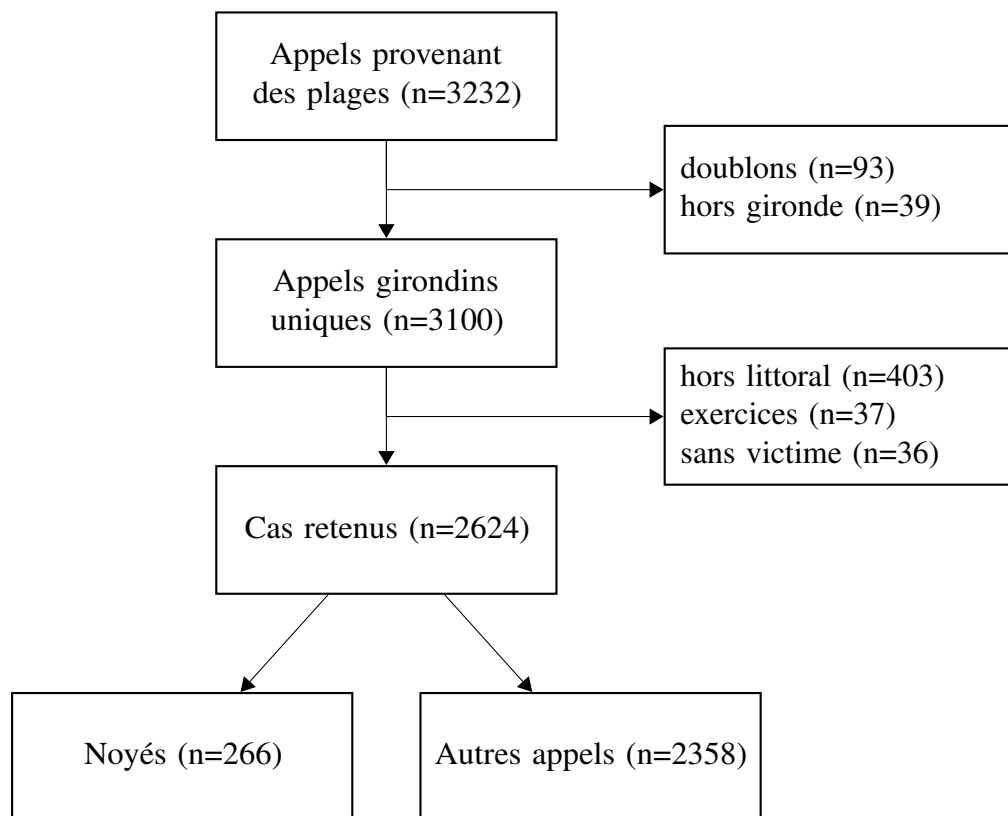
Appels provenant des plages (n=3232)

doublons (n=93)
hors gironde (n=39)

Appels girondins uniques (n=3100)

hors littoral (n=403)
exercices (n=37)
sans victime (n=36)

Cas retenus (n=2624)

Noyés (n=266)

Autres appels (n=2358)